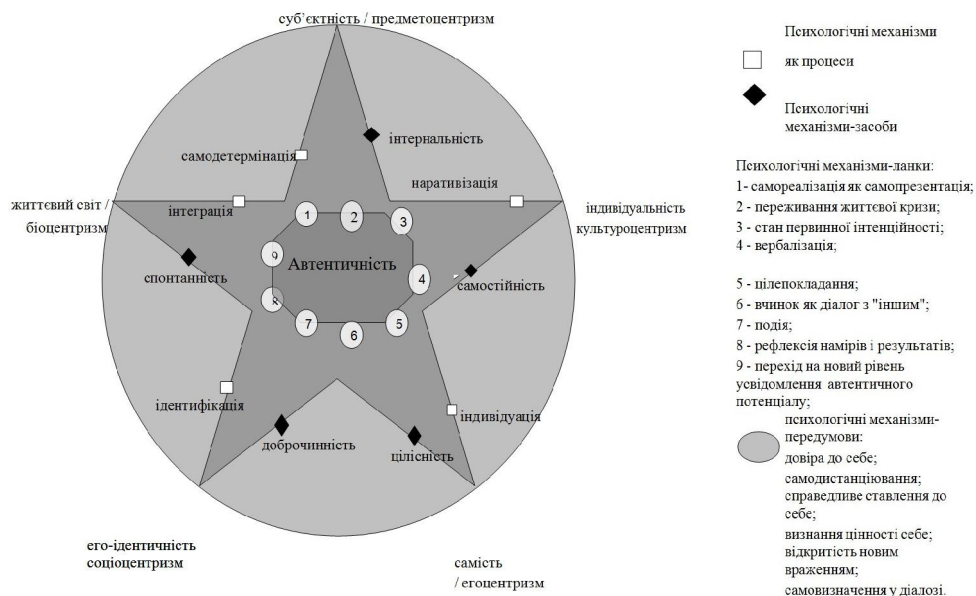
суб'єктність / предметоцентризм

інтернальність

самодетермінація

наративізація

життєвий світ / біоцентризм

інтеграція

індивідуальність культуроцентризм

1

2

3

9

Автентичність

4

спонтанність

самостійність

8

7

6

5

ідентифікація

індивідуація

доброчинність

цілісність

его-ідентичність соціоцентризм

самість / егоцентризм

Психологічні механізми як процеси

Психологічні механізми-засоби

Психологічні механізми-ланки:
1- самореалізація як самопрезентація;
2 - переживання життєвої кризи;
3 - стан первинної інтенційності;
4 - вербалізація;

5 - цілепокладання;
6 - вчинок як діалог з "іншим";
7 - подія;
8 - рефлексія намірів і результатів;
9 - перехід на новий рівень усвідомлення автентичного потенціалу;

психологічні механізми-передумови:
довіра до себе;
самодистанціювання;
справедливе ставлення до себе;
визнання цінності себе;
відкритість новим враженням;
самовизначення у діалозі.